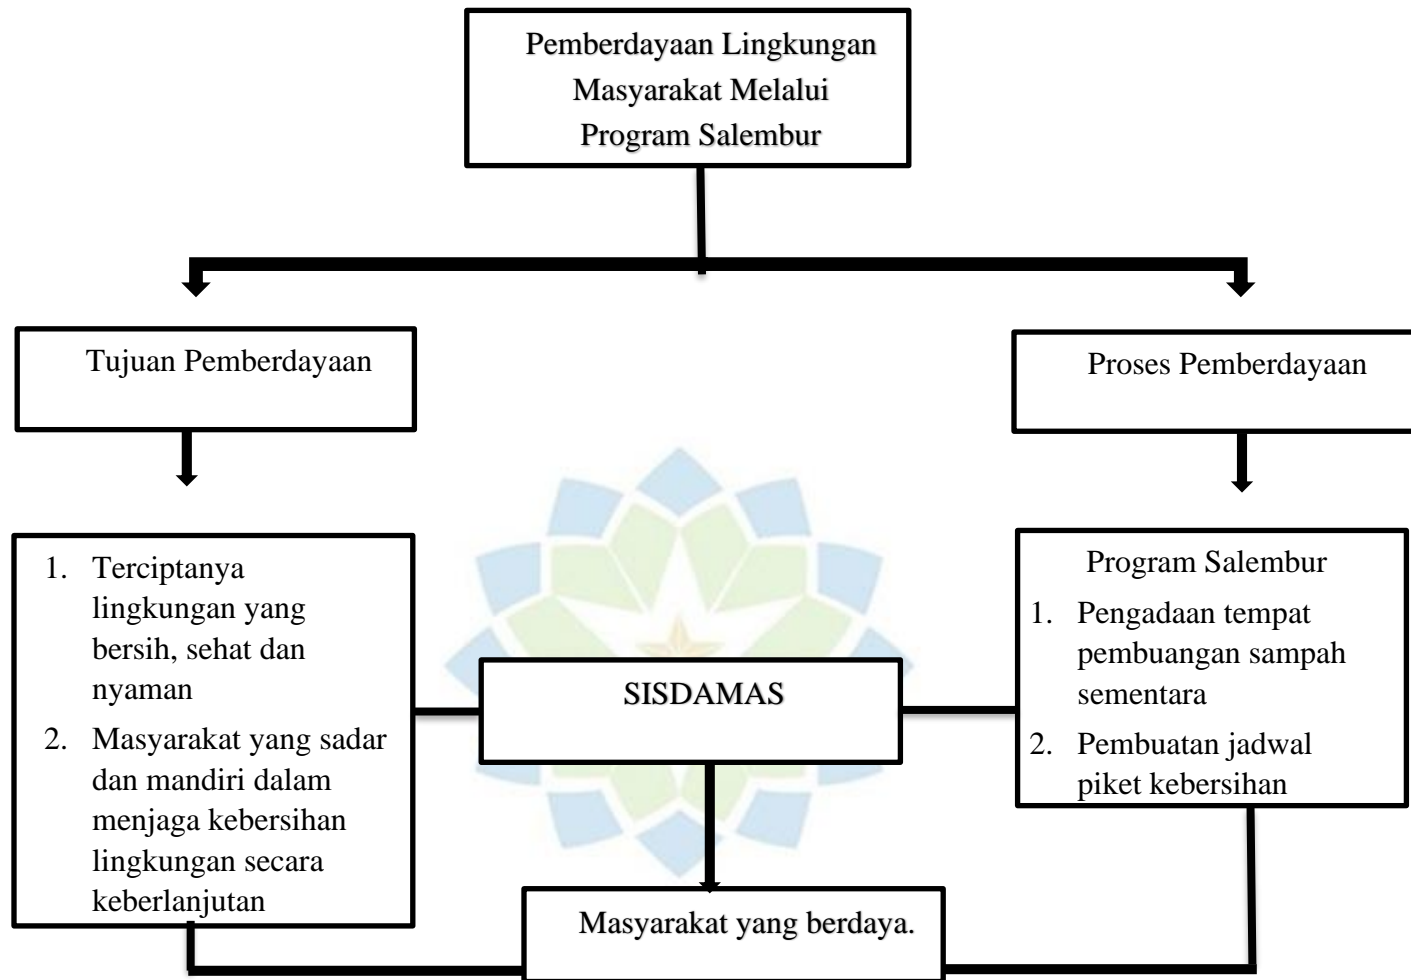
Pemberdayaan Lingkungan Masyarakat Melalui Program Salembur

Tujuan Pemberdayaan

Proses Pemberdayaan

1. Terciptanya lingkungan yang bersih, sehat dan nyaman
2. Masyarakat yang sadar dan mandiri dalam menjaga kebersihan lingkungan secara keberlanjutan

SISDAMAS

Program Salembur
1. Pengadaan tempat pembuangan sampah sementara
2. Pembuatan jadwal piket kebersihan

Masyarakat yang berdaya.